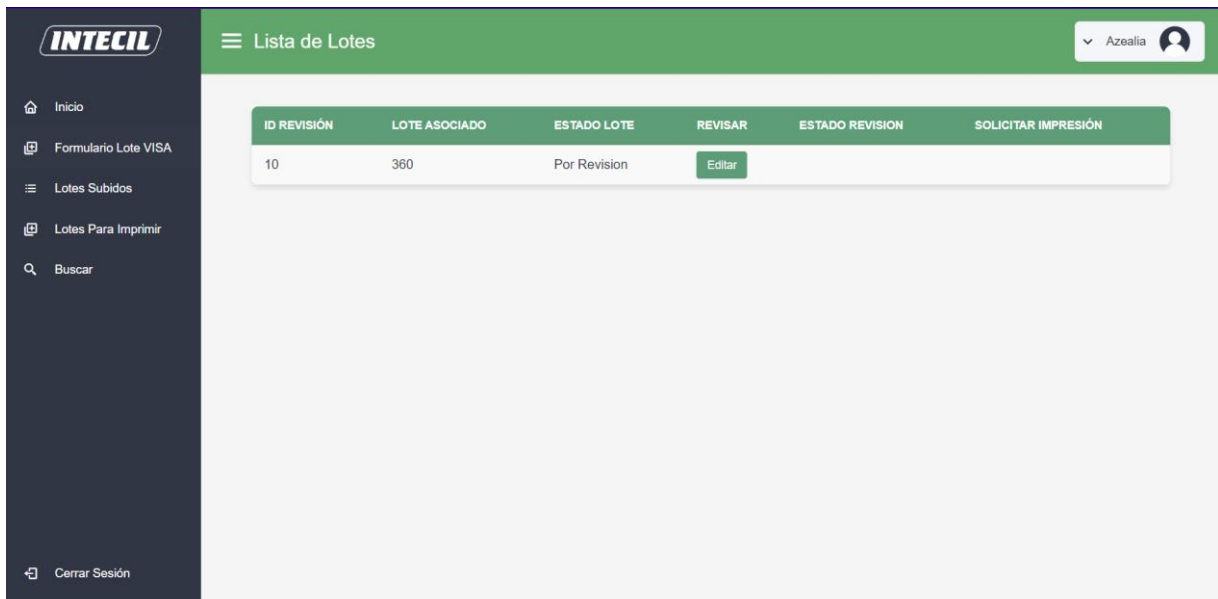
INTECIL

Inicio
Formulario Lote VISA
Lotes Subidos
Lotes Para Imprimir
Buscar

Cerrar Sesión

Lista de Lotes

Azealia

| ID REVISIÓN | LOTE ASOCIADO | ESTADO LOTE | REVISAR | ESTADO REVISION | SOLICITAR IMPRESIÓN |
|---|---|---|---|---|---|
| 10 | 360 | Por Revision | Editar | | |